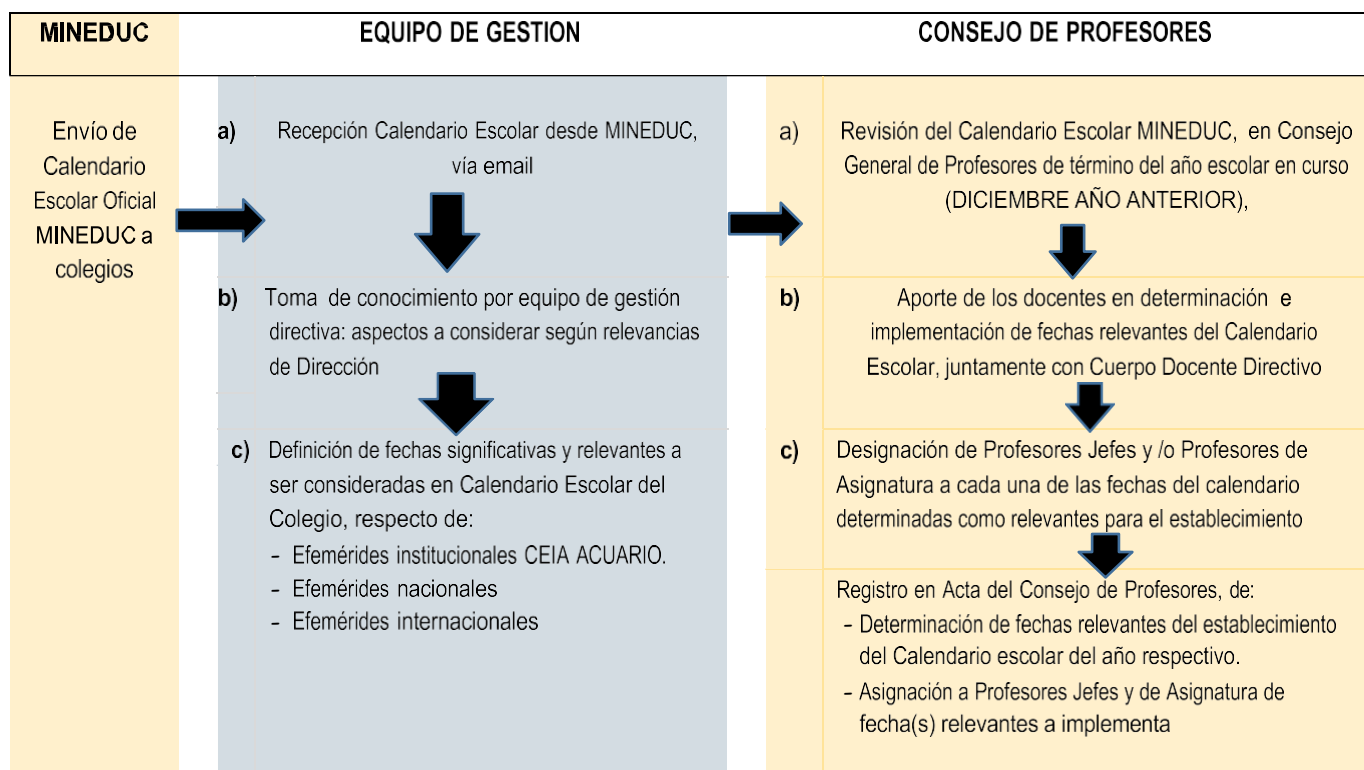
MINEDUC

EQUIPO DE GESTION

CONSEJO DE PROFESORES

Envío de Calendario Escolar Oficial MINEDUC a colegios

a) Recepción Calendario Escolar desde MINEDUC, vía email

b) Toma de conocimiento por equipo de gestión directiva: aspectos a considerar según relevancias de Dirección

c) Definición de fechas significativas y relevantes a ser consideradas en Calendario Escolar del Colegio, respecto de:
- Efemérides institucionales CEIA ACUARIO.
- Efemérides nacionales
- Efemérides internacionales

a) Revisión del Calendario Escolar MINEDUC, en Consejo General de Profesores de término del año escolar en curso (DICIEMBRE AÑO ANTERIOR),

b) Aporte de los docentes en determinación e implementación de fechas relevantes del Calendario Escolar, juntamente con Cuerpo Docente Directivo

c) Designación de Profesores Jefes y /o Profesores de Asignatura a cada una de las fechas del calendario determinadas como relevantes para el establecimiento

Registro en Acta del Consejo de Profesores, de:
- Determinación de fechas relevantes del establecimiento del Calendario escolar del año respectivo.
- Asignación a Profesores Jefes y de Asignatura de fecha(s) relevantes a implementa